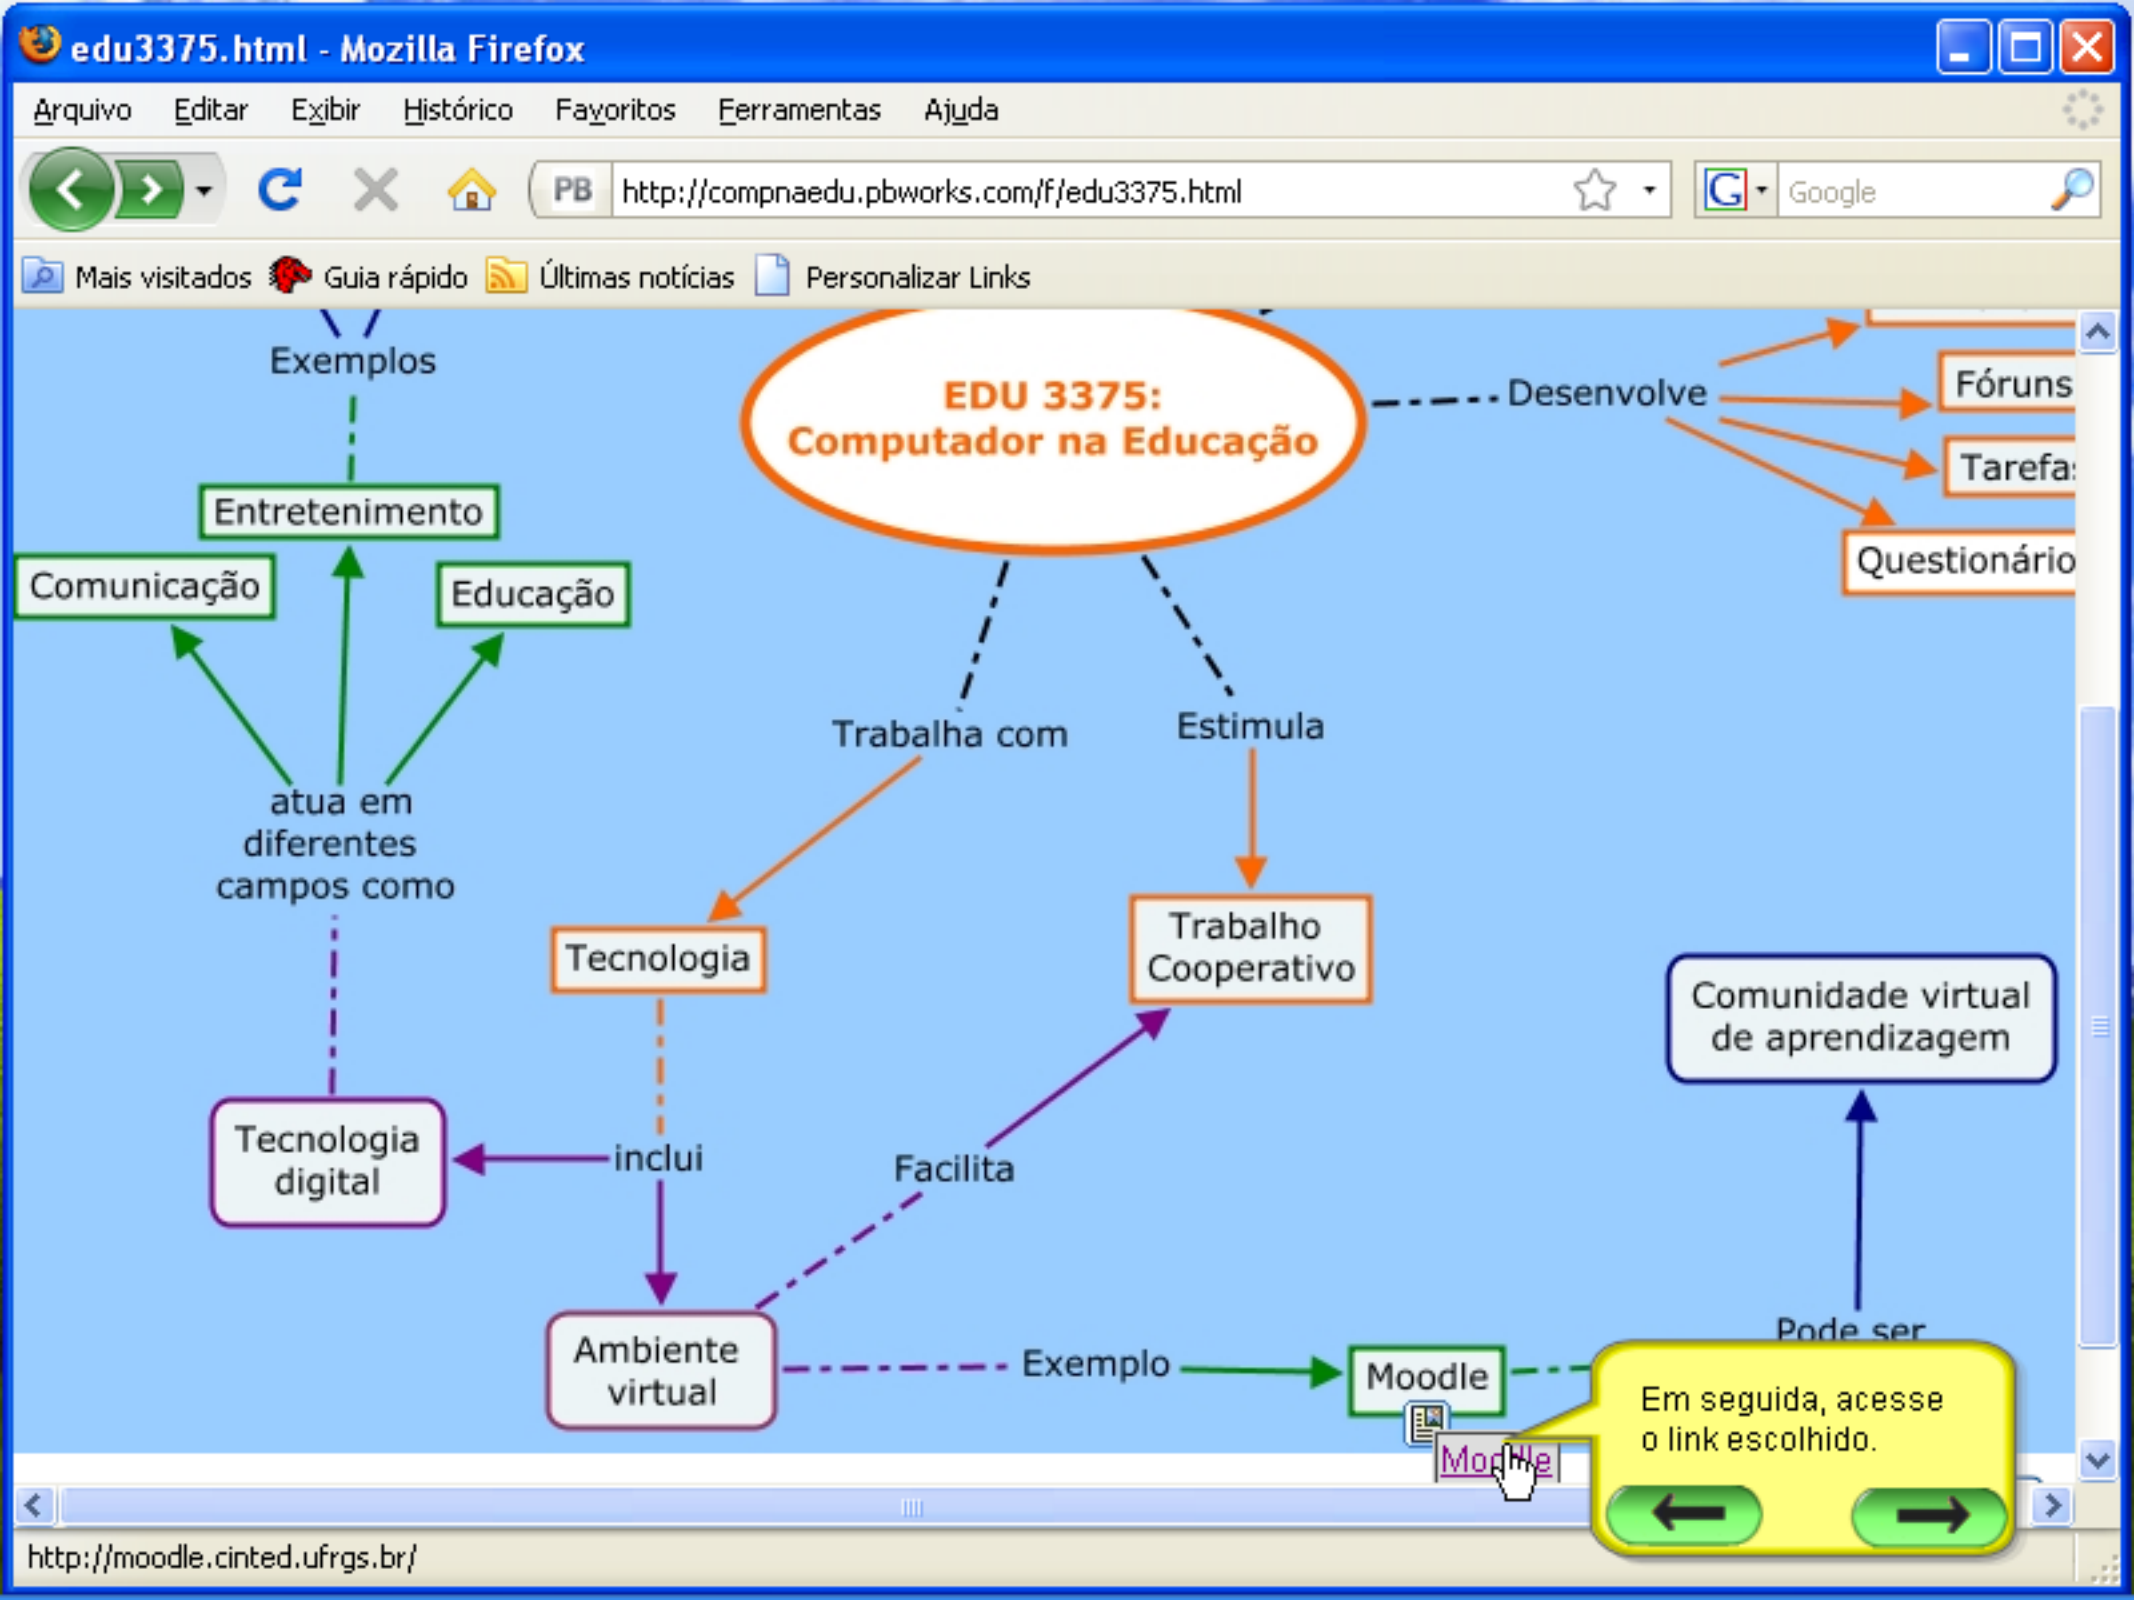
edu3375.html - Mozilla Firefox

Arquivo Editar Exibir Histórico Favoritos Ferramentas Ajuda

PB http://compnaedu.pbworks.com/f/edu3375.html

Google

Mais visitados Guia rápido Últimas notícias Personalizar Links

Exemplos

EDU 3375: Computador na Educação

Desenvolve

Fóruns

Tarefa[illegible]

Questionário

Entretenimento

Comunicação

Educação

Trabalha com

Estimula

atua em diferentes campos como

Tecnologia

Trabalho Cooperativo

Comunidade virtual de aprendizagem

Tecnologia digital

inclui

Facilita

Pode ser

Ambiente virtual

Exemplo

Moodle

Mo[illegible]le

Em seguida, acesse o link escolhido.

http://moodle.cinted.ufrgs.br/